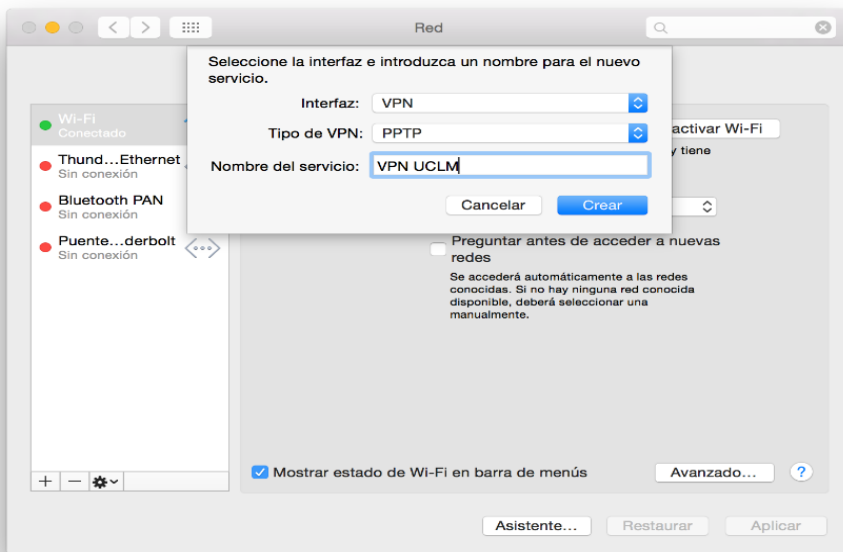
Red

Seleccione la interfaz e introduzca un nombre para el nuevo servicio.

Interfaz: VPN

Tipo de VPN: PPTP

Nombre del servicio: VPN UCLM

Cancelar

Crear

Wi-Fi
Conectado

Thund…Ethernet
Sin conexión

Bluetooth PAN
Sin conexión

Puente…derbolt
Sin conexión

activar Wi-Fi

y tiene

Preguntar antes de acceder a nuevas redes

Se accederá automáticamente a las redes conocidas. Si no hay ninguna red conocida disponible, deberá seleccionar una manualmente.

Mostrar estado de Wi-Fi en barra de menús

Avanzado…

?

+ −

Asistente…

Restaurar

Aplicar